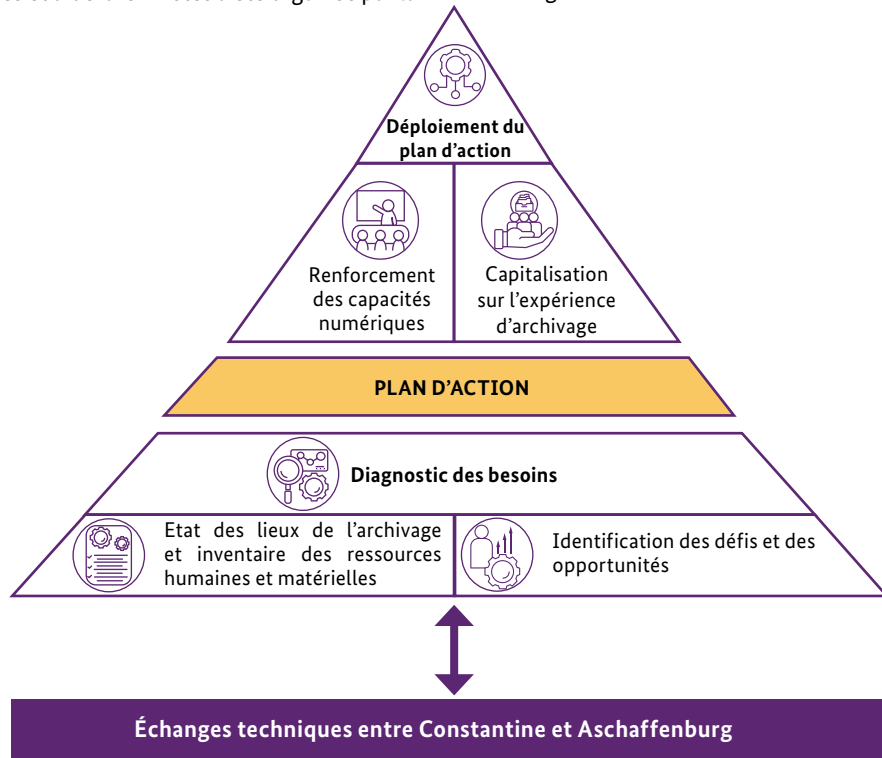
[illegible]

Déploiement du plan d'action

Renforcement des capacités numériques

Capitalisation sur l'expérience d'archivage

PLAN D'ACTION

Diagnostic des besoins

Etat des lieux de l'archivage et inventaire des ressources humaines et matérielles

Identification des défis et des opportunités

Échanges techniques entre Constantine et Aschaffenburg